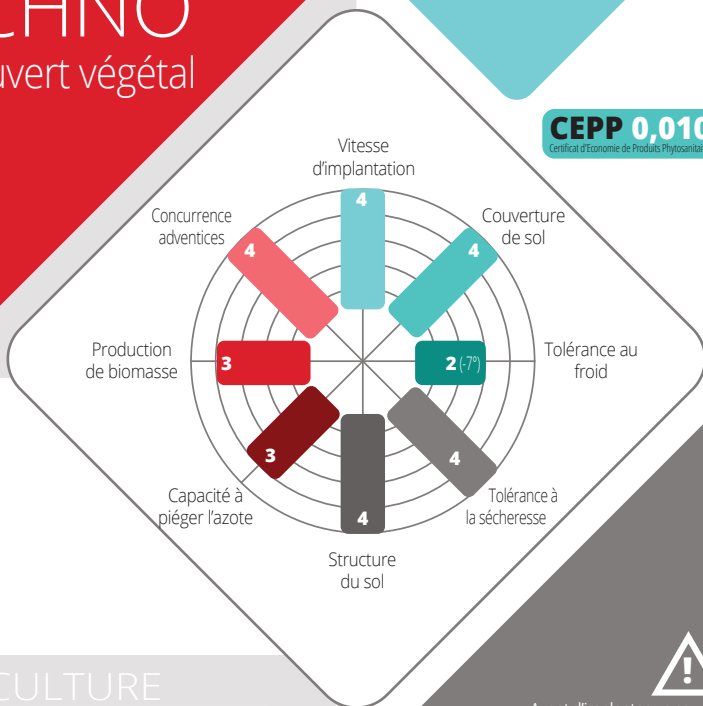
CHNO
uvert végétal

CEPP 0,010
Certificat d'Economie de Produits Phytosanitai

Vitesse d'implantation
4

Couverture de sol
4

Tolérance au froid
2 (-7°)

Tolérance à la sécheresse
4

Structure du sol
4

Capacité à piéger l'azote
3

Production de biomasse
3

Concurrence adventices
4

CULTURE

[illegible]